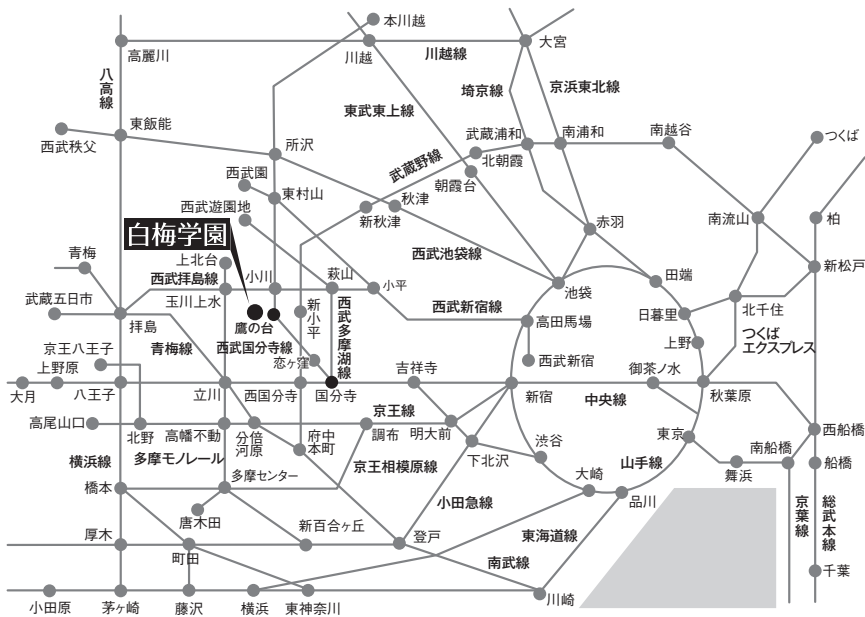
本川越
川越
大宮
高麗川
川越線
八高線
埼京線
京浜東北線
東武東上線
東飯能
西武秩父
所沢
武蔵浦和
南浦和
南越谷
つくば
北朝霞
西武園
武蔵野線
朝霞台
東村山
秋津
新秋津
赤羽
南流山
柏
西武遊園地
白梅学園
西武池袋線
青梅
上北台
西武拝島線
小川
萩山
小平
田端
新松戸
武蔵五日市
玉川上水
新小平
西武多摩湖線
池袋
西武新宿線
北千住
鷹の台
高田馬場
日暮里
拝島
恋ヶ窪
西武国分寺線
上野
つくばエクスプレス
京王八王子
青梅線
西武新宿
上野原
八王子
吉祥寺
御茶ノ水
大月
立川
西国分寺
国分寺
新宿
中央線
秋葉原
高尾山口
京王線
西船橋
北野
高幡不動
分倍河原
府中本町
調布
明大前
東京
横浜線
多摩モノレール
渋谷
南船橋
船橋
京王相模原線
下北沢
大崎
山手線
舞浜
橋本
多摩センター
小田急線
品川
京葉線
総武本線
唐木田
厚木
新百合ヶ丘
登戸
東海道線
町田
南武線
千葉
小田原
茅ヶ崎
藤沢
横浜
東神奈川
川崎